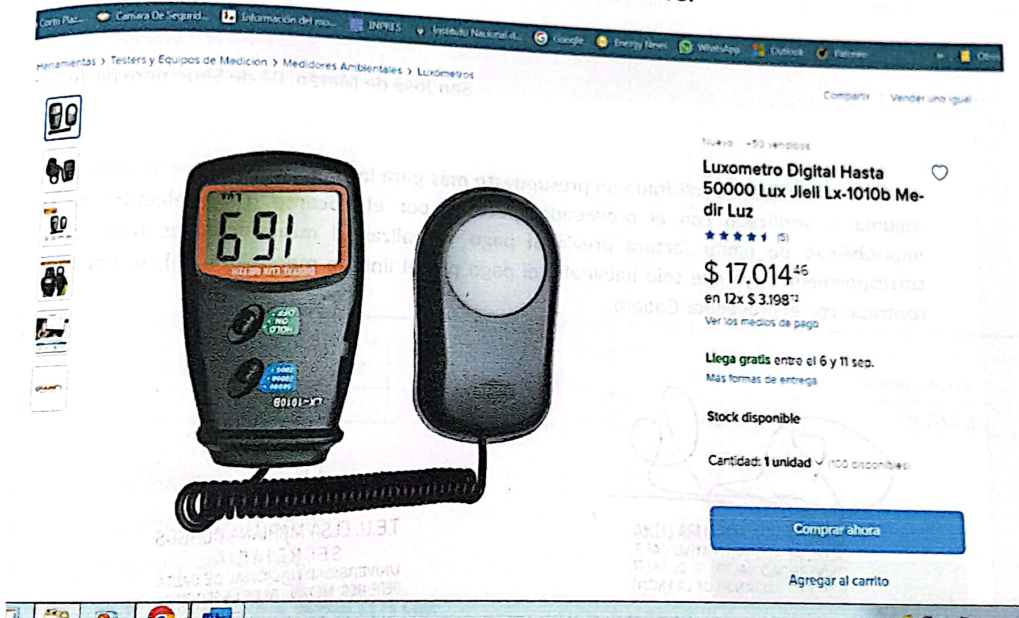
Corte Plaz... Cámara De Segurid... Información del mo... INPRES Instituto Nacional d... Google Energy News WhatsApp Outlook Patreon Otros

Herramientas > Testers y Equipos de Medición > Medidores Ambientales > Luxómetros

Compartir | Vender uno igual

Nuevo | +50 vendidos

Luxometro Digital Hasta 50000 Lux Jieli Lx-1010b Medir Luz

(5)

$ 17.014$^{46}$

en 12x $ 3.198$^{73}$

Ver los medios de pago

Llega gratis entre el 6 y 11 sep.

Más formas de entrega

Stock disponible

Cantidad: 1 unidad (100 disponibles)

Comprar ahora

Agregar al carrito

691

DIGITAL LUX METER

LX-1010B

OFF ON HOLD

2000 20000 50000